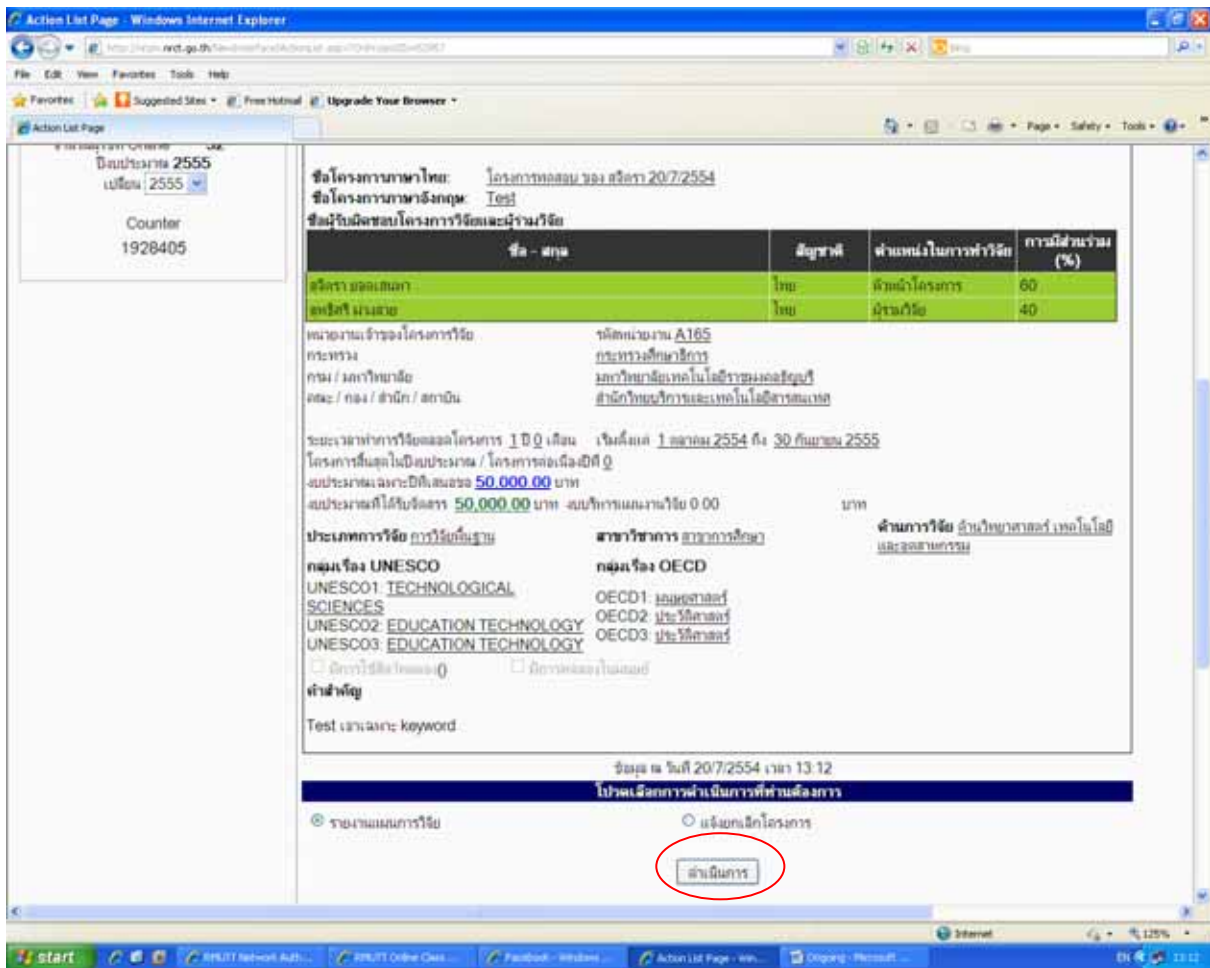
Action List Page - Windows Internet Explorer

http://www.nrct.go.th/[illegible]

File Edit View Favorites Tools Help

Favorites Suggested Sites Free Hotmail Upgrade Your Browser

Action List Page

Page Safety Tools

ปีงบประมาณ 2555
เปลี่ยน 2555

Counter
1928405

ชื่อโครงการภาษาไทย: โครงการทดสอบ ของ สวิตรา 20/7/2554
ชื่อโครงการภาษาอังกฤษ: Test
ชื่อผู้รับผิดชอบโครงการวิจัยและผู้ร่วมวิจัย

| ชื่อ - สกุล | สัญชาติ | ตำแหน่งในการทำวิจัย | การมีส่วนร่วม (%) |
|---|---|---|---|
| สวิตรา ยอดเสนคา | ไทย | หัวหน้าโครงการ | 60 |
| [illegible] | ไทย | ผู้ร่วมวิจัย | 40 |

หน่วยงานเจ้าของโครงการวิจัย รหัสหน่วยงาน A165
กระทรวง กระทรวงศึกษาธิการ
กรม / มหาวิทยาลัย มหาวิทยาลัยเทคโนโลยีราชมงคลธัญบุรี
คณะ / กอง / สำนัก / สถาบัน สำนักวิทยบริการและเทคโนโลยีสารสนเทศ

ระยะเวลาทำการวิจัยตลอดโครงการ 1 ปี 0 เดือน เริ่มตั้งแต่ 1 ตุลาคม 2554 ถึง 30 กันยายน 2555
โครงการสิ้นสุดในปีงบประมาณ / โครงการต่อเนื่องปีที่ 0
งบประมาณเฉพาะปีที่เสนอขอ 50,000.00 บาท
งบประมาณที่ได้รับจัดสรร 50,000.00 บาท งบบริหารแผนงานวิจัย 0.00 บาท

ประเภทการวิจัย การวิจัยพื้นฐาน สาขาวิชาการ สาขาการศึกษา ด้านการวิจัย ด้านวิทยาศาสตร์ เทคโนโลยีและอุตสาหกรรม

กลุ่มเรื่อง UNESCO
UNESCO1: TECHNOLOGICAL SCIENCES
UNESCO2: EDUCATION TECHNOLOGY
UNESCO3: EDUCATION TECHNOLOGY

กลุ่มเรื่อง OECD
OECD1: มนุษยศาสตร์
OECD2: ประวัติศาสตร์
OECD3: ประวัติศาสตร์

มีการใช้สัตว์ทดลอง() มีการทดลองในมนุษย์

คำสำคัญ
Test เฉพาะ keyword

ข้อมูล ณ วันที่ 20/7/2554 เวลา 13:12
โปรดเลือกการดำเนินการที่ท่านต้องการ
รายงานแผนการวิจัย แจ้งยกเลิกโครงการ
ดำเนินการ

Internet 125%

start RMUTI Network Auth... RMUTI Online Class... Facebook - Windows ... Action List Page - Win... Ongoing - Microsoft ... EN 13:12